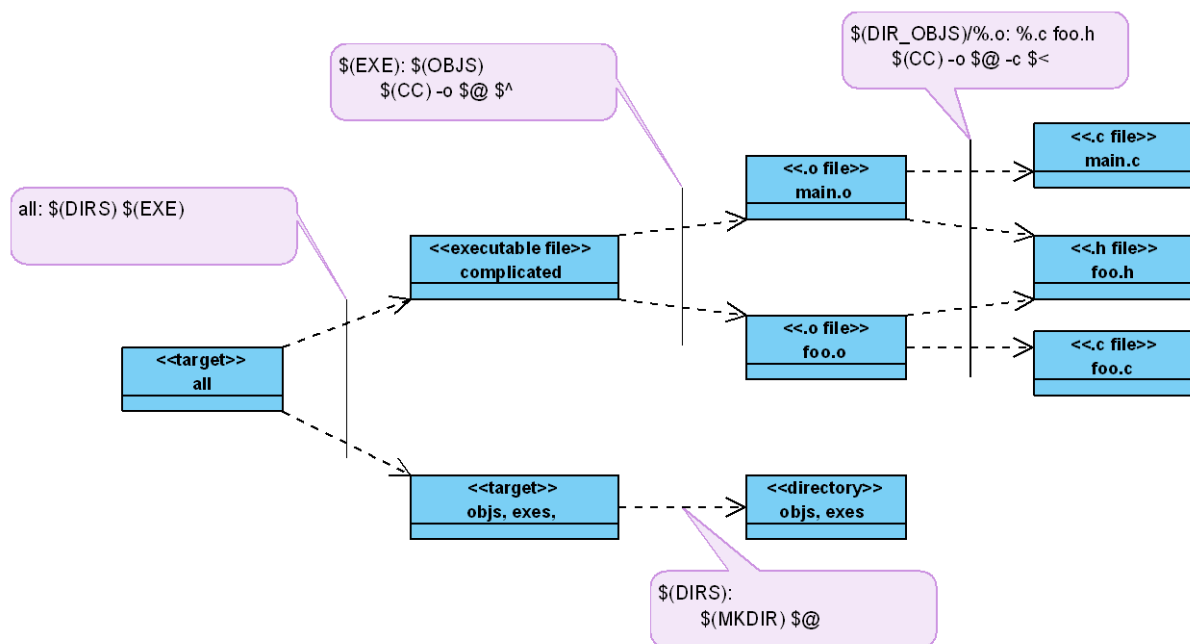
$(DIR_OBJS)/%.o: %.c foo.h
$(CC) -o $@ -c $<

$(EXE): $(OBJS)
$(CC) -o $@ $^

all: $(DIRS) $(EXE)

<<target>>
all

<<executable file>>
complicated

<<.o file>>
main.o

<<.o file>>
foo.o

<<.c file>>
main.c

<<.h file>>
foo.h

<<.c file>>
foo.c

<<target>>
objs, exes,

<<directory>>
objs, exes

$(DIRS):
$(MKDIR) $@